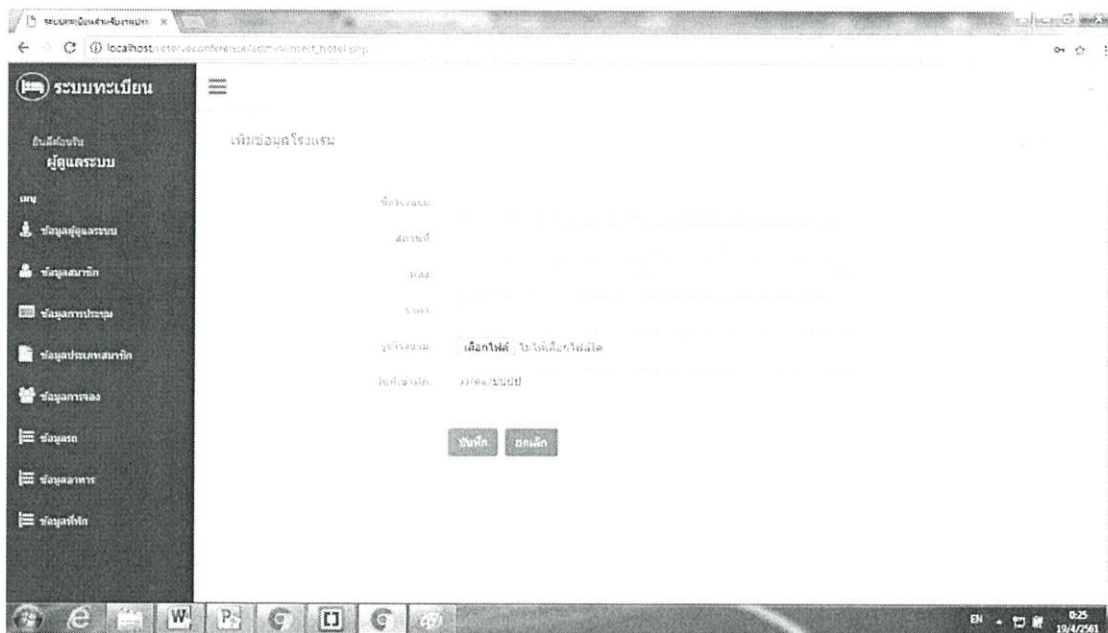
ระบบทะเบียนสำหรับการประ ×

localhost/reserveconference/admin/insert_hotel.php

ระบบทะเบียน

ยินดีต้อนรับ
ผู้ดูแลระบบ

เมนู

ข้อมูลผู้ดูแลระบบ

ข้อมูลสมาชิก

ข้อมูลการประชุม

ข้อมูลประเภทสมาชิก

ข้อมูลการจอง

ข้อมูลรถ

ข้อมูลอาหาร

ข้อมูลที่พัก

เพิ่มข้อมูลโรงแรม

ชื่อโรงแรม

สถานที่

ห้อง

ราคา

รูปโรงแรม เลือกไฟล์ ไม่ได้เลือกไฟล์ใด

วันที่เข้าพัก วว/ดด/ปปปป

บันทึก ยกเลิก

EN 0:25 19/4/2561